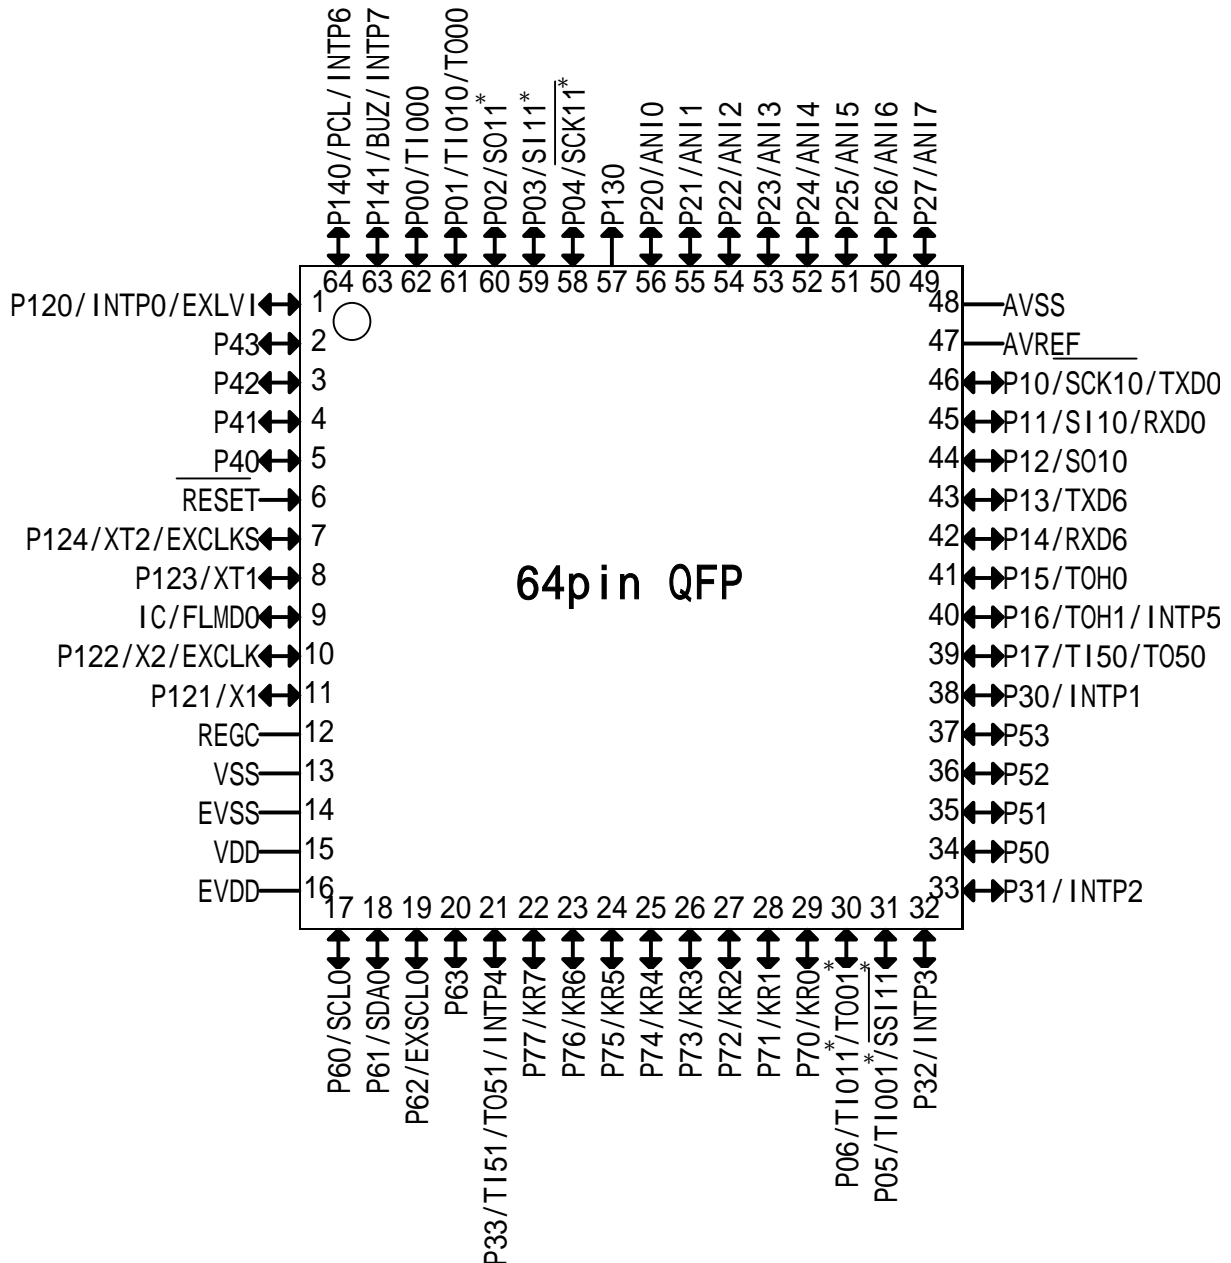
P140/PCL/INTP6
P141/BUZ/INTP7
P00/TI000
P01/TI010/TO00
P02/SO11*
P03/SI11*
P04/SCK11*
P130
P20/ANI0
P21/ANI1
P22/ANI2
P23/ANI3
P24/ANI4
P25/ANI5
P26/ANI6
P27/ANI7

64 63 62 61 60 59 58 57 56 55 54 53 52 51 50 49

P120/INTP0/EXLVI 1
P43 2
P42 3
P41 4
P40 5
RESET 6
P124/XT2/EXCLKS 7
P123/XT1 8
IC/FLMD0 9
P122/X2/EXCLK 10
P121/X1 11
REGC 12
VSS 13
EVSS 14
VDD 15
EVDD 16

48 AVSS
47 AVREF
46 P10/SCK10/TXD0
45 P11/SI10/RXD0
44 P12/SO10
43 P13/TXD6
42 P14/RXD6
41 P15/TOH0
40 P16/TOH1/INTP5
39 P17/TI50/TO50
38 P30/INTP1
37 P53
36 P52
35 P51
34 P50
33 P31/INTP2

64pin QFP

17 18 19 20 21 22 23 24 25 26 27 28 29 30 31 32

P60/SCL0
P61/SDA0
P62/EXSCL0
P63
P33/TI51/TO51/INTP4
P77/KR7
P76/KR6
P75/KR5
P74/KR4
P73/KR3
P72/KR2
P71/KR1
P70/KR0
P06/TI011*/TO01*
P05/TI001*/SSI11*
P32/INTP3